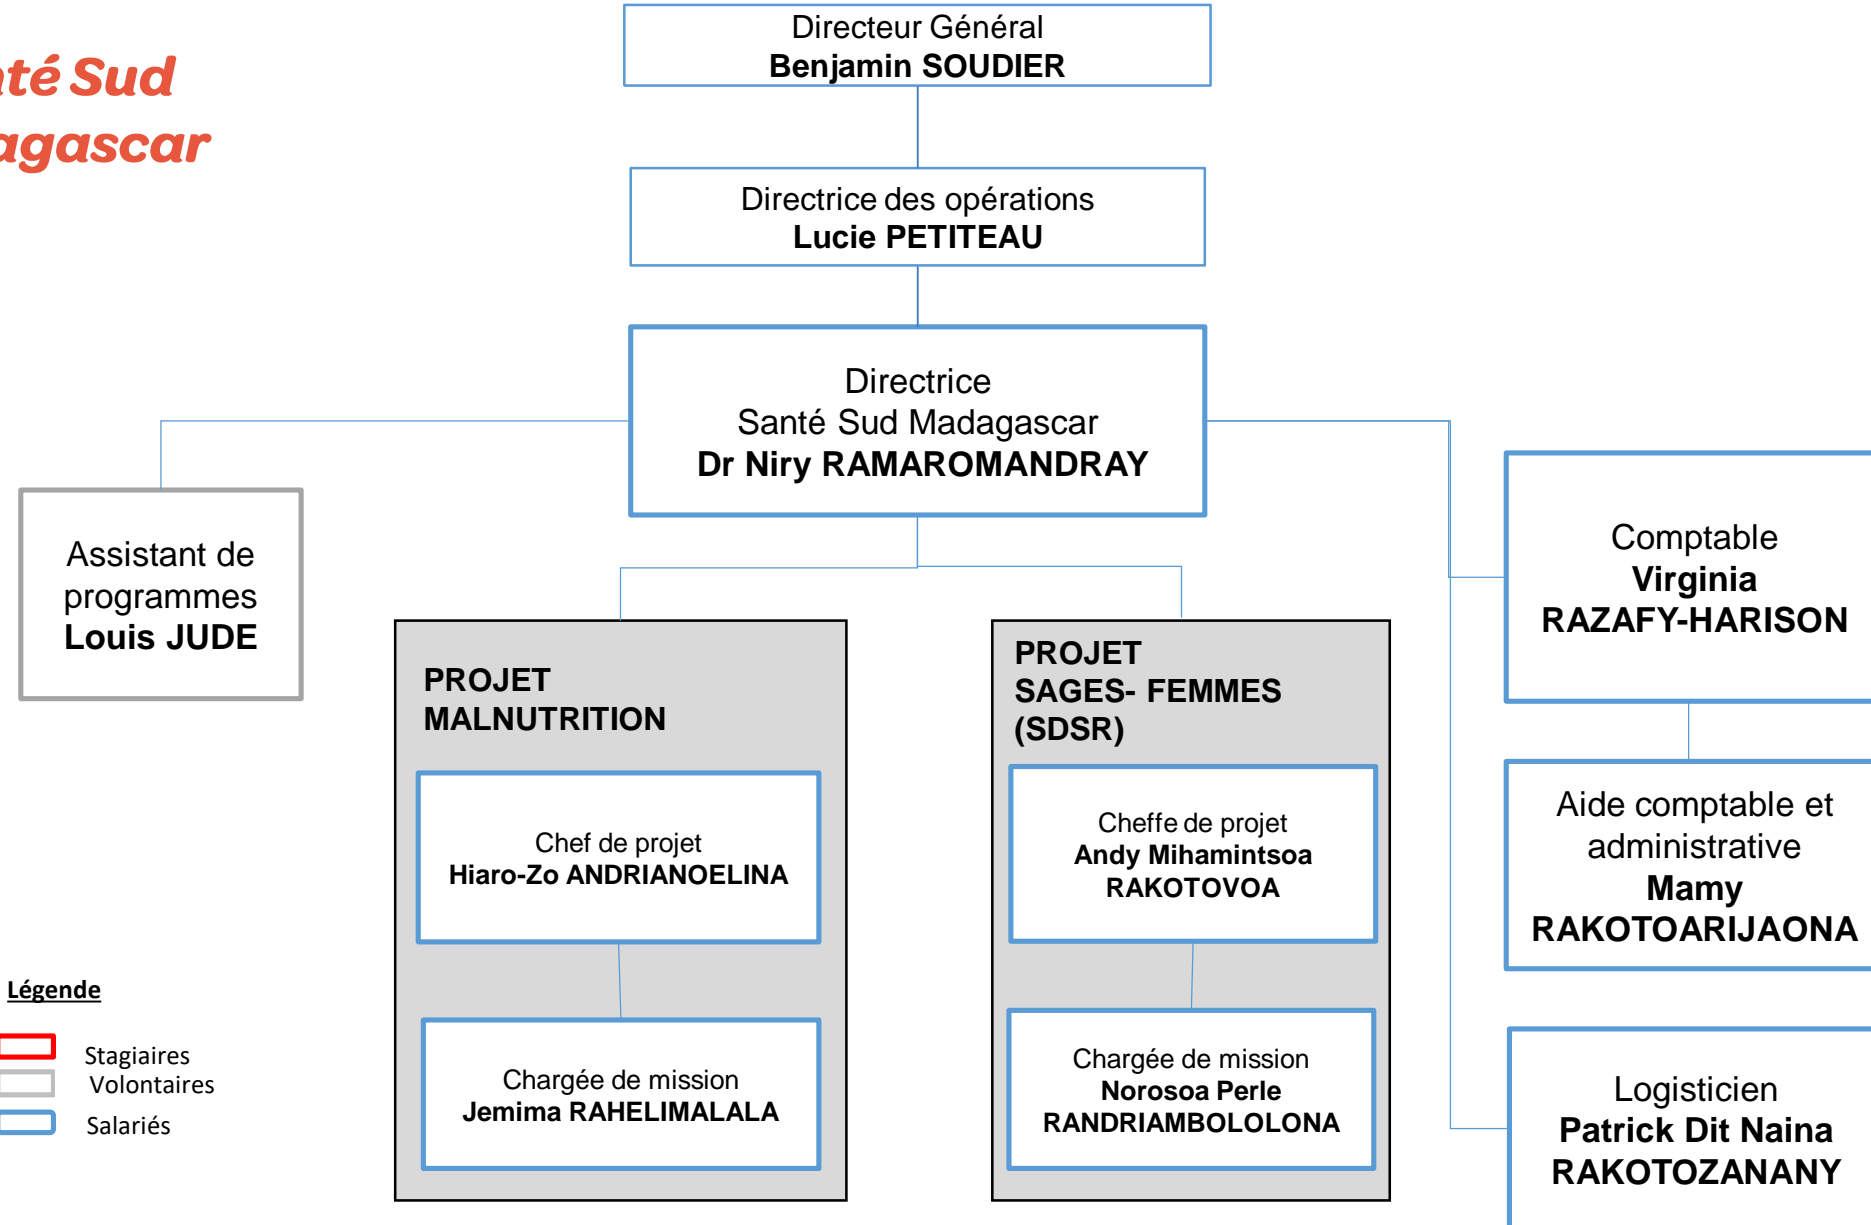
nté Sud
agascar

Directeur Général
**Benjamin SOUDIER**

Directrice des opérations
**Lucie PETITEAU**

Directrice
Santé Sud Madagascar
**Dr Niry RAMAROMANDRAY**

Assistant de programmes
**Louis JUDE**

**PROJET MALNUTRITION**

Chef de projet
**Hiaro-Zo ANDRIANOELINA**

Chargée de mission
**Jemima RAHELIMALALA**

**PROJET SAGES- FEMMES (SDSR)**

Cheffe de projet
**Andy Mihamintsoa RAKOTOVOA**

Chargée de mission
**Norosoa Perle RANDRIAMBOLOLONA**

Comptable
**Virginia RAZAFY-HARISON**

Aide comptable et administrative
**Mamy RAKOTOARIJAONA**

Logisticien
**Patrick Dit Naina RAKOTOZANANY**

Légende
Stagiaires
Volontaires
Salariés